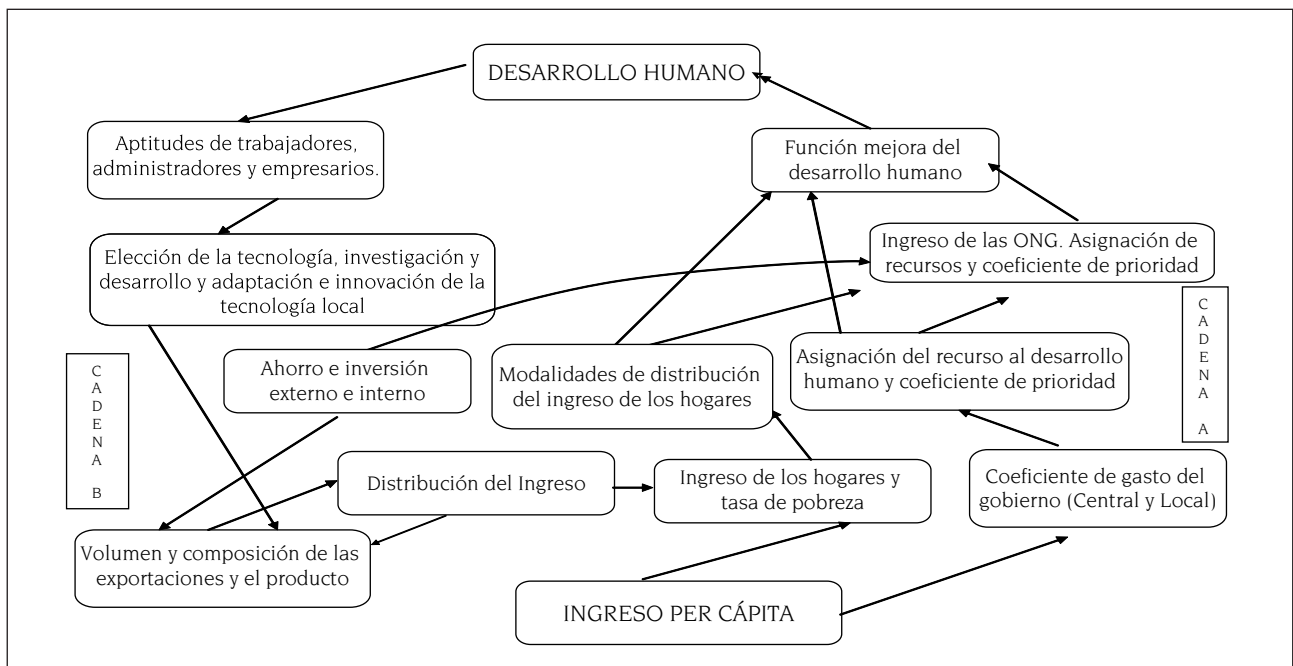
DESARROLLO HUMANO

Aptitudes de trabajadores, administradores y empresarios.

Función mejora del desarrollo humano

Elección de la tecnología, investigación y desarrollo y adaptación e innovación de la tecnología local

Ingreso de las ONG. Asignación de recursos y coeficiente de prioridad

C
A
D
E
N
A
A

C
A
D
E
N
A
B

Ahorro e inversión externo e interno

Modalidades de distribución del ingreso de los hogares

Asignación del recurso al desarrollo humano y coeficiente de prioridad

Distribución del Ingreso

Ingreso de los hogares y tasa de pobreza

Coeficiente de gasto del gobierno (Central y Local)

Volumen y composición de las exportaciones y el producto

INGRESO PER CÁPITA